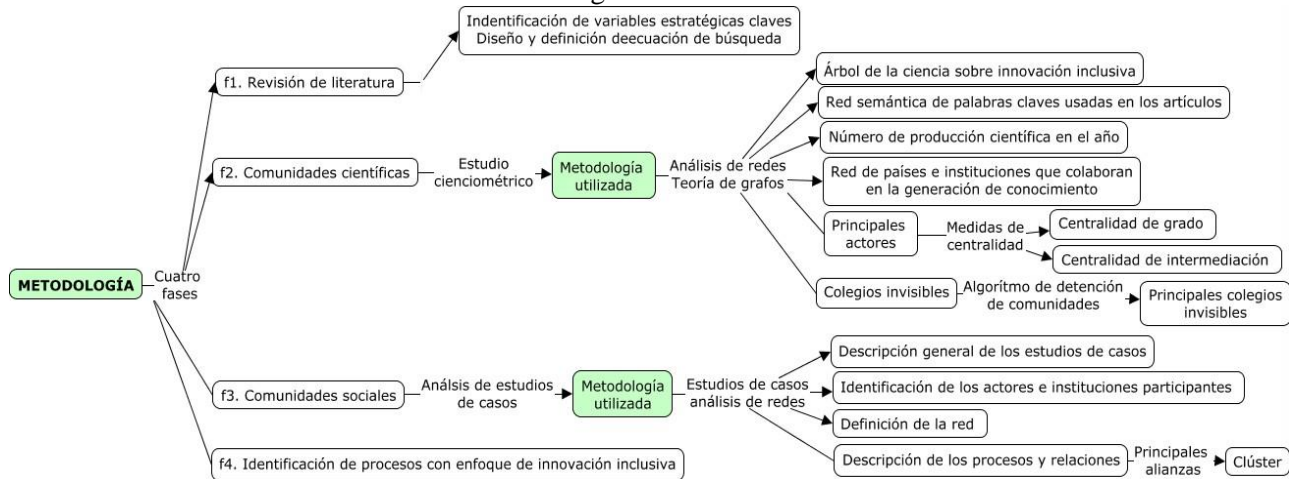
METODOLOGÍA

Cuatro fases

f1. Revisión de literatura

Indentificación de variables estratégicas claves
Diseño y definición deecuación de búsqueda

f2. Comunidades científicas

Estudio cienciométrico

Metodología utilizada

Análisis de redes
Teoría de grafos

Árbol de la ciencia sobre innovación inclusiva

Red semántica de palabras claves usadas en los artículos

Número de producción científica en el año

Red de países e instituciones que colaboran en la generación de conocimiento

Principales actores

Medidas de centralidad

Centralidad de grado

Centralidad de intermediación

Colegios invisibles

Algorítmo de detención de comunidades

Principales colegios invisibles

f3. Comunidades sociales

Análsis de estudios de casos

Metodología utilizada

Estudios de casos
análisis de redes

Descripción general de los estudios de casos

Identificación de los actores e instituciones participantes

Definición de la red

Descripción de los procesos y relaciones

Principales alianzas

Clúster

f4. Identificación de procesos con enfoque de innovación inclusiva